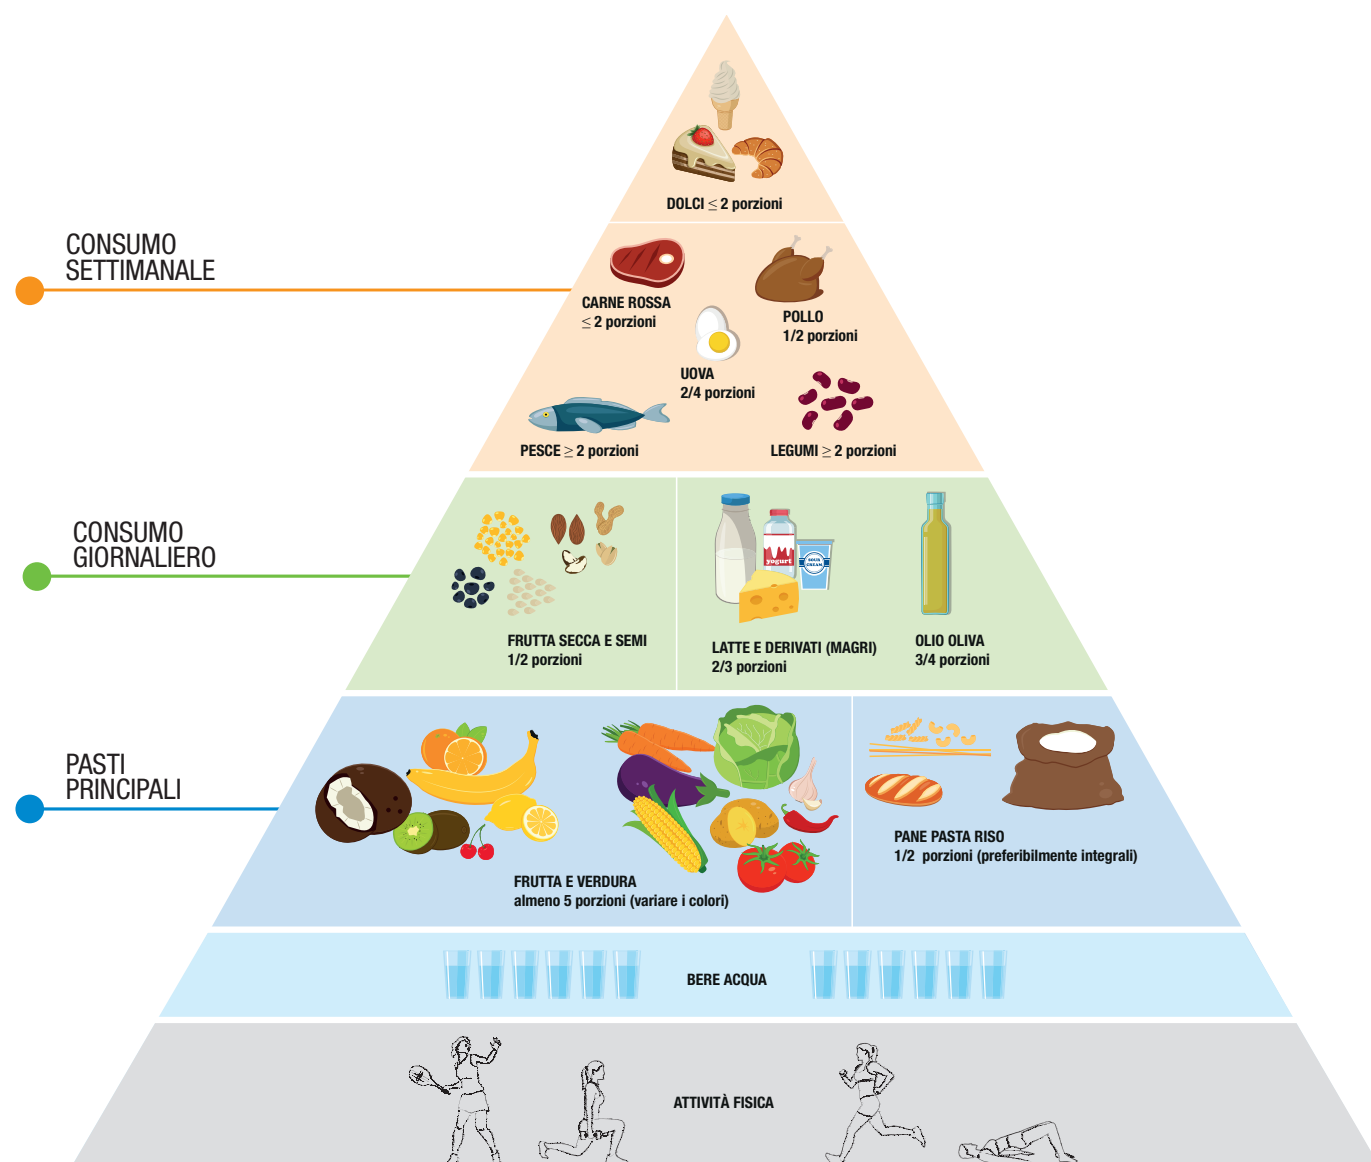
DOLCI $\leq$ 2 porzioni

CONSUMO SETTIMANALE

CARNE ROSSA
$\leq$ 2 porzioni

POLLO
1/2 porzioni

UOVA
2/4 porzioni

PESCE $\geq$ 2 porzioni

LEGUMI $\geq$ 2 porzioni

CONSUMO GIORNALIERO

yogurt

FRUTTA SECCA E SEMI
1/2 porzioni

LATTE E DERIVATI (MAGRI)
2/3 porzioni

OLIO OLIVA
3/4 porzioni

PASTI PRINCIPALI

FRUTTA E VERDURA
almeno 5 porzioni (variare i colori)

PANE PASTA RISO
1/2 porzioni (preferibilmente integrali)

BERE ACQUA

ATTIVITÀ FISICA